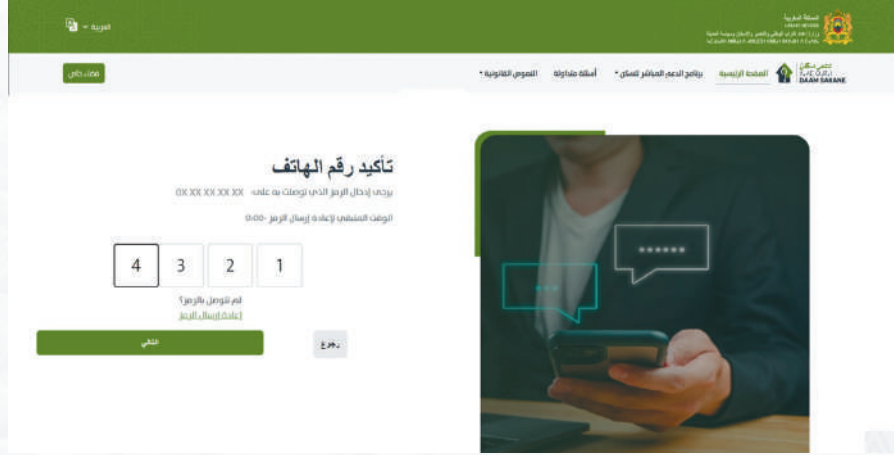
العربية

المملكة المغربية
وزارة إعداد التراب الوطني والتعمير والإسكان وسياسة المدينة

DAAM SAKANE

الصفحة الرئيسية
برنامج الدعم المباشر للسكن
أسئلة متداولة
النصوص القانونية

فضاء خاص

تأكيد رقم الهاتف

يرجى إدخال الرمز الذي توصلت به على: XX XX XX XX 0X

الوقت المتبقي لإعادة إرسال الرمز: 0:00

| 4 | 3 | 2 | 1 |
|---|---|---|---|

لم تتوصل بالرمز؟
إعادة إرسال الرمز

التالي

رجوع

******
...